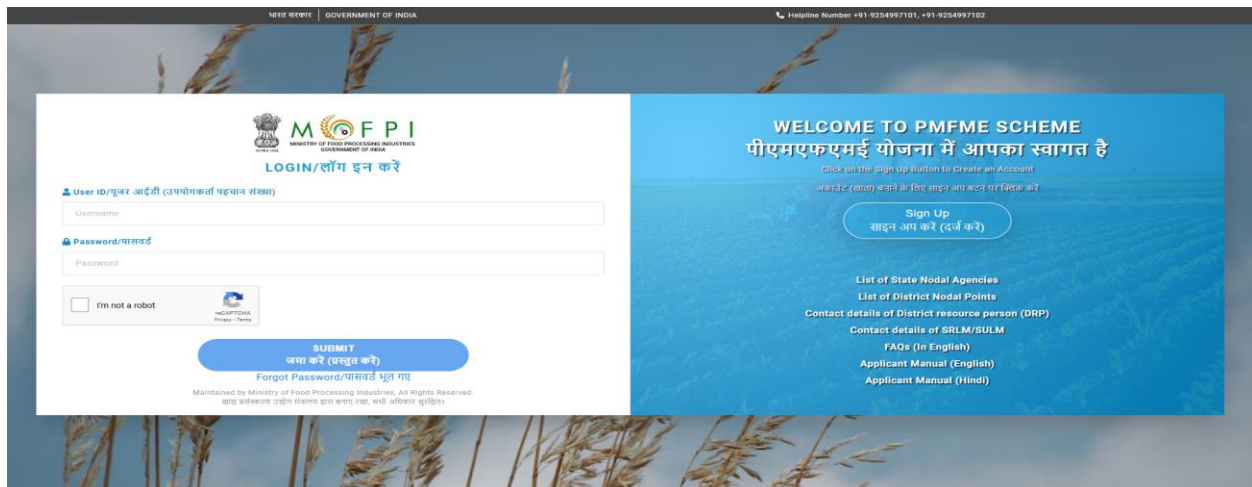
भारत सरकार | GOVERNMENT OF INDIA

Helpline Number +91-9254997101, +91-9254997102

MOFPI
MINISTRY OF FOOD PROCESSING INDUSTRIES
GOVERNMENT OF INDIA

LOGIN/लॉग इन करें

User ID/यूजर आईडी (उपयोगकर्ता पहचान संख्या)

Username

Password/पासवर्ड

Password

I'm not a robot
reCAPTCHA
Privacy - Terms

SUBMIT
जमा करें (प्रस्तुत करें)

Forgot Password/पासवर्ड भूल गए

Maintained by Ministry of Food Processing Industries, All Rights Reserved.
खाद्य प्रसंस्करण उद्योग मंत्रालय द्वारा बनाए रखा, सभी अधिकार सुरक्षित।

WELCOME TO PMFME SCHEME
पीएमएफएमई योजना में आपका स्वागत है

Click on the Sign Up Button to Create an Account

अकाउंट (खाता) बनाने के लिए साइन अप बटन पर क्लिक करें

Sign Up
साइन अप करें (दर्ज करें)

List of State Nodal Agencies
List of District Nodal Points
Contact details of District resource person (DRP)
Contact details of SRLM/SULM
FAQs (In English)
Applicant Manual (English)
Applicant Manual (Hindi)